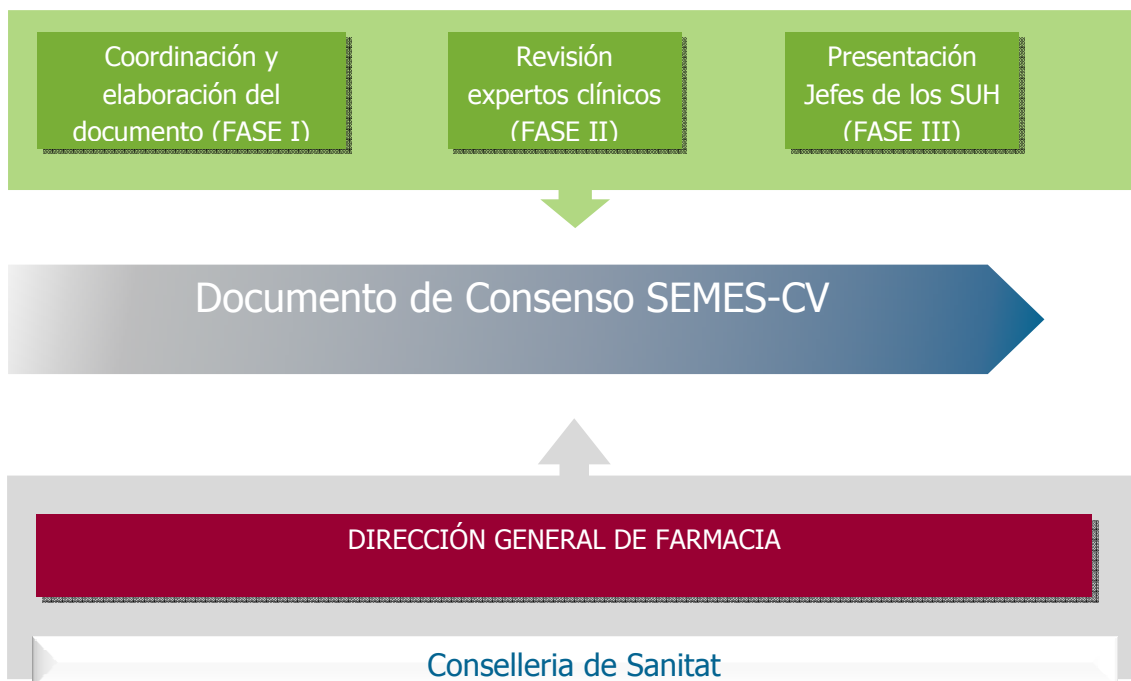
Coordinación y elaboración del documento (FASE I)

Revisión expertos clínicos (FASE II)

Presentación Jefes de los SUH (FASE III)

Documento de Consenso SEMES-CV

DIRECCIÓN GENERAL DE FARMACIA

Conselleria de Sanitat